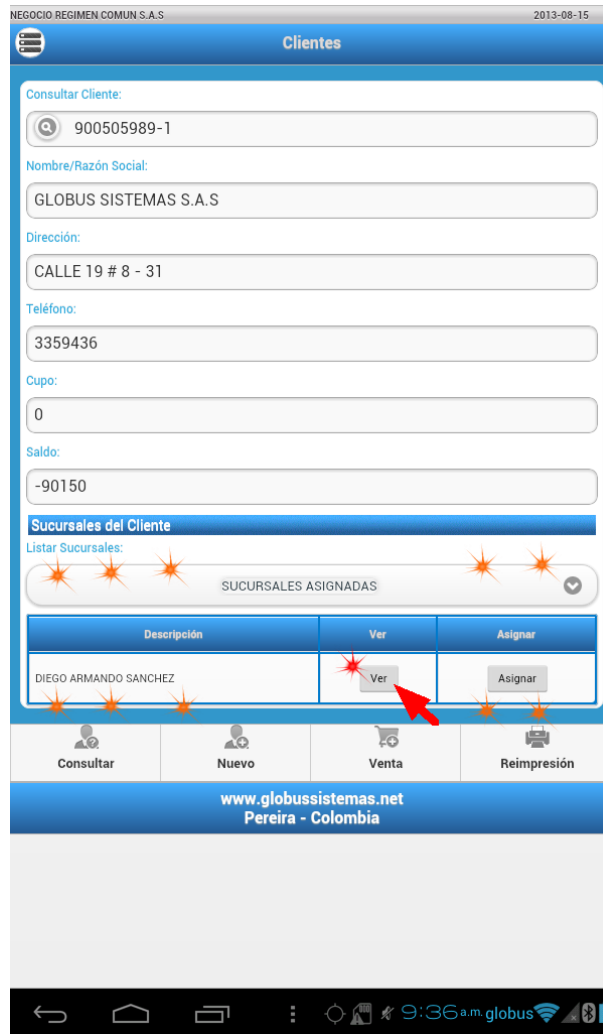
NEGOCIO REGIMEN COMUN S.A.S
2013-08-15

Clientes

Consultar Cliente:
900505989-1
Nombre/Razón Social:
GLOBUS SISTEMAS S.A.S
Dirección:
CALLE 19 # 8 - 31
Teléfono:
3359436
Cupo:
0
Saldo:
-90150

Sucursales del Cliente
Listar Sucursales:
SUCURSALES ASIGNADAS

| Descripción | Ver | Asignar |
|---|---|---|
| DIEGO ARMANDO SANCHEZ | Ver | Asignar |

Consultar
Nuevo
Venta
Reimpresión

www.globussistemas.net
Pereira - Colombia

9:36 a.m. globus